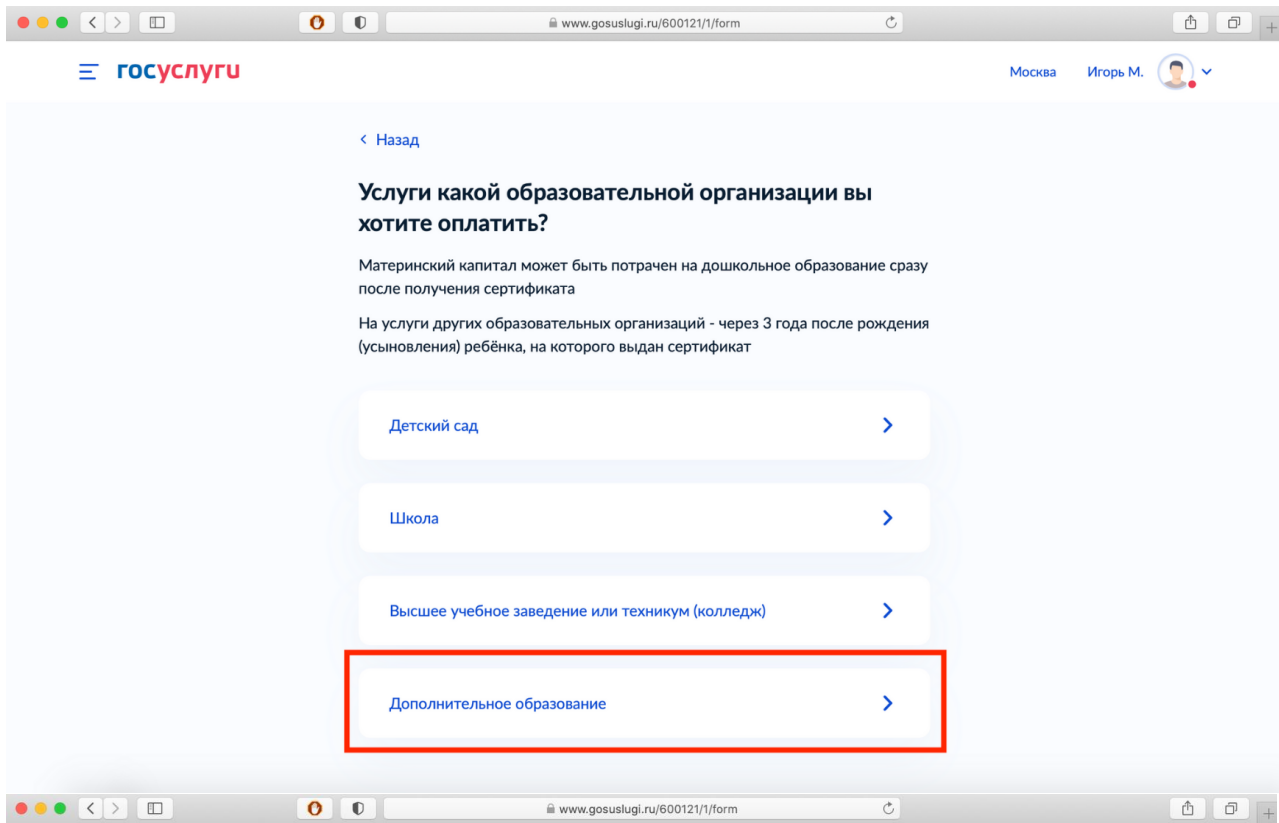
www.gosuslugi.ru/600121/1/form

госуслуги

Москва Игорь М.

‹ Назад

Услуги какой образовательной организации вы хотите оплатить?

Материнский капитал может быть потрачен на дошкольное образование сразу после получения сертификата

На услуги других образовательных организаций - через 3 года после рождения (усыновления) ребёнка, на которого выдан сертификат

Детский сад

Школа

Высшее учебное заведение или техникум (колледж)

Дополнительное образование

www.gosuslugi.ru/600121/1/form